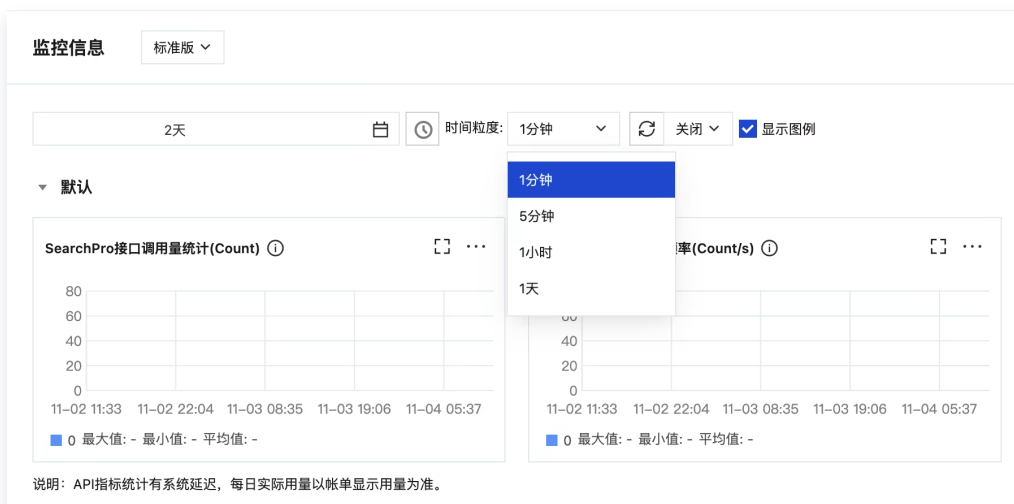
监控信息 标准版

2天 时间粒度: 1分钟 关闭 显示图例

1分钟
5分钟
1小时
1天

默认

SearchPro接口调用量统计(Count)

80
60
40
20
0
11-02 11:33 11-02 22:04 11-03 08:35 11-03 19:06 11-04 05:37

0 最大值: - 最小值: - 平均值: -

率(Count/s)

60
40
20
0
11-02 11:33 11-02 22:04 11-03 08:35 11-03 19:06 11-04 05:37

0 最大值: - 最小值: - 平均值: -

说明：API指标统计有系统延迟，每日实际用量以帐单显示用量为准。